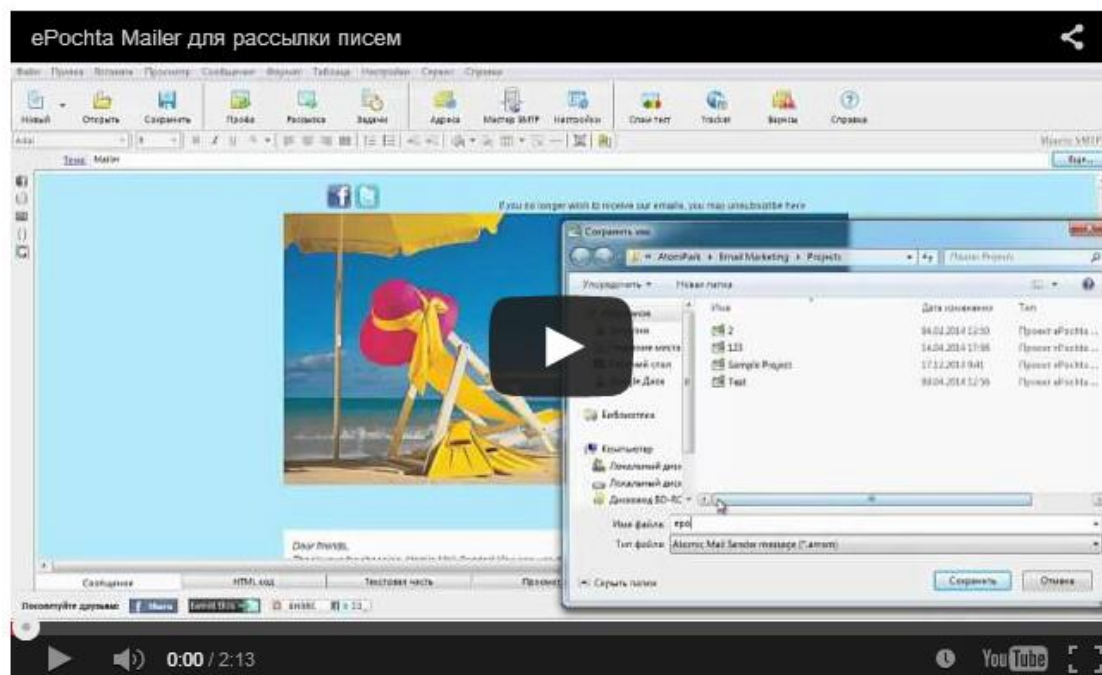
ePochta Mailer для рассылки писем

Файл Правка Вставить Просмотр Сообщение Формат Таблица Настройки Сервис Справка

Новый Открыть Сохранить Проба Рассылка Задачи Адреса Мастер SMTP Настройки Спам тест Tracker Вернуть Справка

Arial

Тема: Майн

If you no longer wish to receive our emails, you may unsubscribe here

Сохранить как

AtomPark ▸ Email Marketing ▸ Projects

Поиск: Projects

Упорядочить ▾ Новая папка

| Имя | Дата изменения | Тип |
|---|---|---|
| 2 | 04.02.2014 12:50 | Проект ePochta... |
| 123 | 14.04.2014 17:06 | Проект ePochta... |
| Sample Project | 17.12.2013 9:41 | Проект ePochta... |
| Test | 08.04.2014 12:56 | Проект ePochta... |

Библиотеки

Компьютер

Локальный диск

Локальный диск

Дисковод BD-RC

Имя файла: epo

Тип файла: Atomic Mail Sender message (*.amsm)

Скрыть папки

Сохранить Отмена

Dear friends,

Сообщение HTML код Текстовая часть Просмотр

Посоветуйте друзьям:

0:00 / 2:13

YouTube